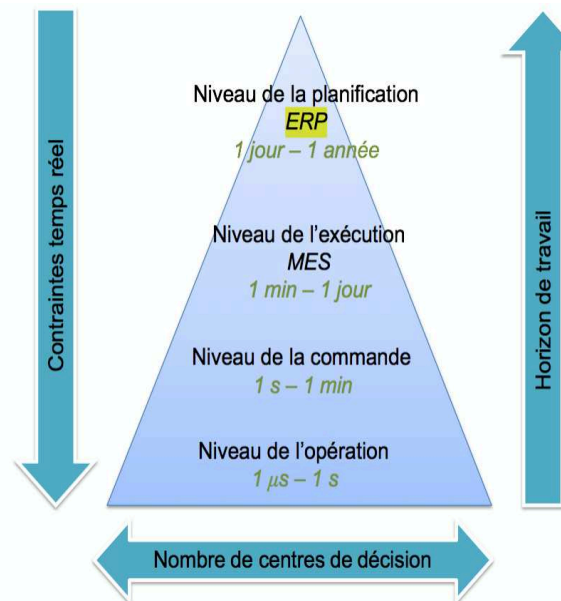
Contraintes temps réel

Niveau de la planification
ERP
1 jour – 1 année

Niveau de l’exécution
MES
1 min – 1 jour

Niveau de la commande
1 s – 1 min

Niveau de l’opération
$1 \mu s – 1 s$

Horizon de travail

Nombre de centres de décision